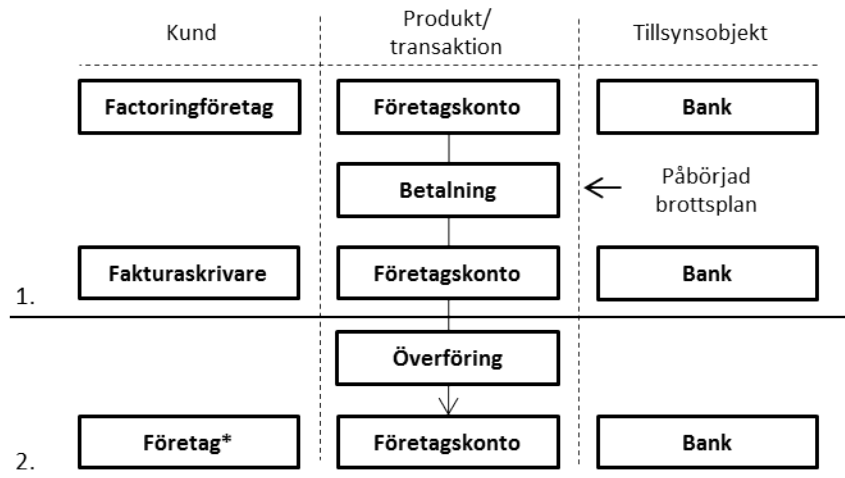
Kund

Produkt/ transaktion

Tillsynsobjekt

Factoringföretag

Företagskonto

Bank

Betalning

Påbörjad brottsplan

Fakturaskrivare

Företagskonto

Bank

1.

Överföring

Företag*

Företagskonto

Bank

2.